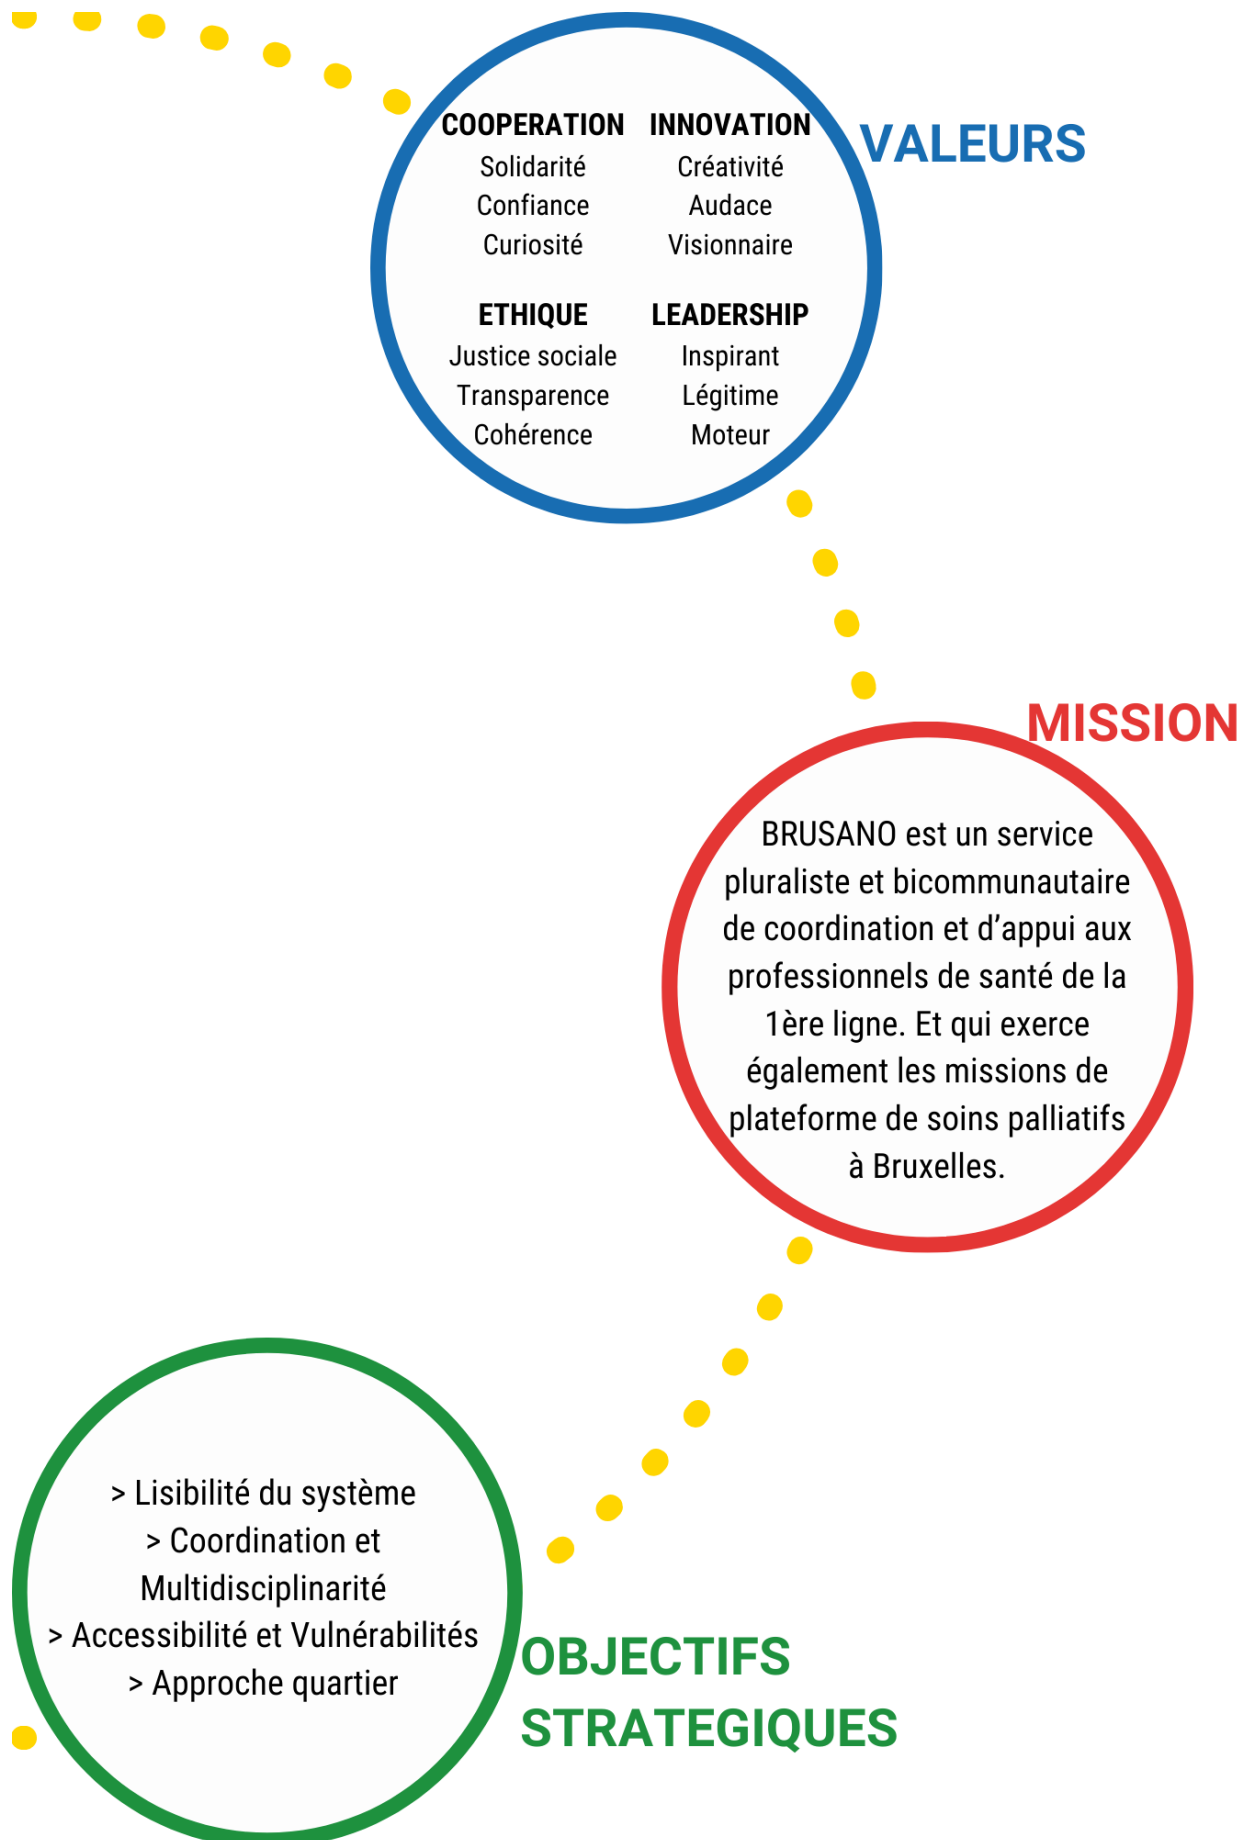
VALEURS

COOPERATION
Solidarité
Confiance
Curiosité

INNOVATION
Créativité
Audace
Visionnaire

ETHIQUE
Justice sociale
Transparence
Cohérence

LEADERSHIP
Inspirant
Légitime
Moteur

MISSION

BRUSANO est un service pluraliste et bicommunautaire de coordination et d'appui aux professionnels de santé de la 1ère ligne. Et qui exerce également les missions de plateforme de soins palliatifs à Bruxelles.

> Lisibilité du système
> Coordination et Multidisciplinarité
> Accessibilité et Vulnérabilités
> Approche quartier

OBJECTIFS STRATEGIQUES